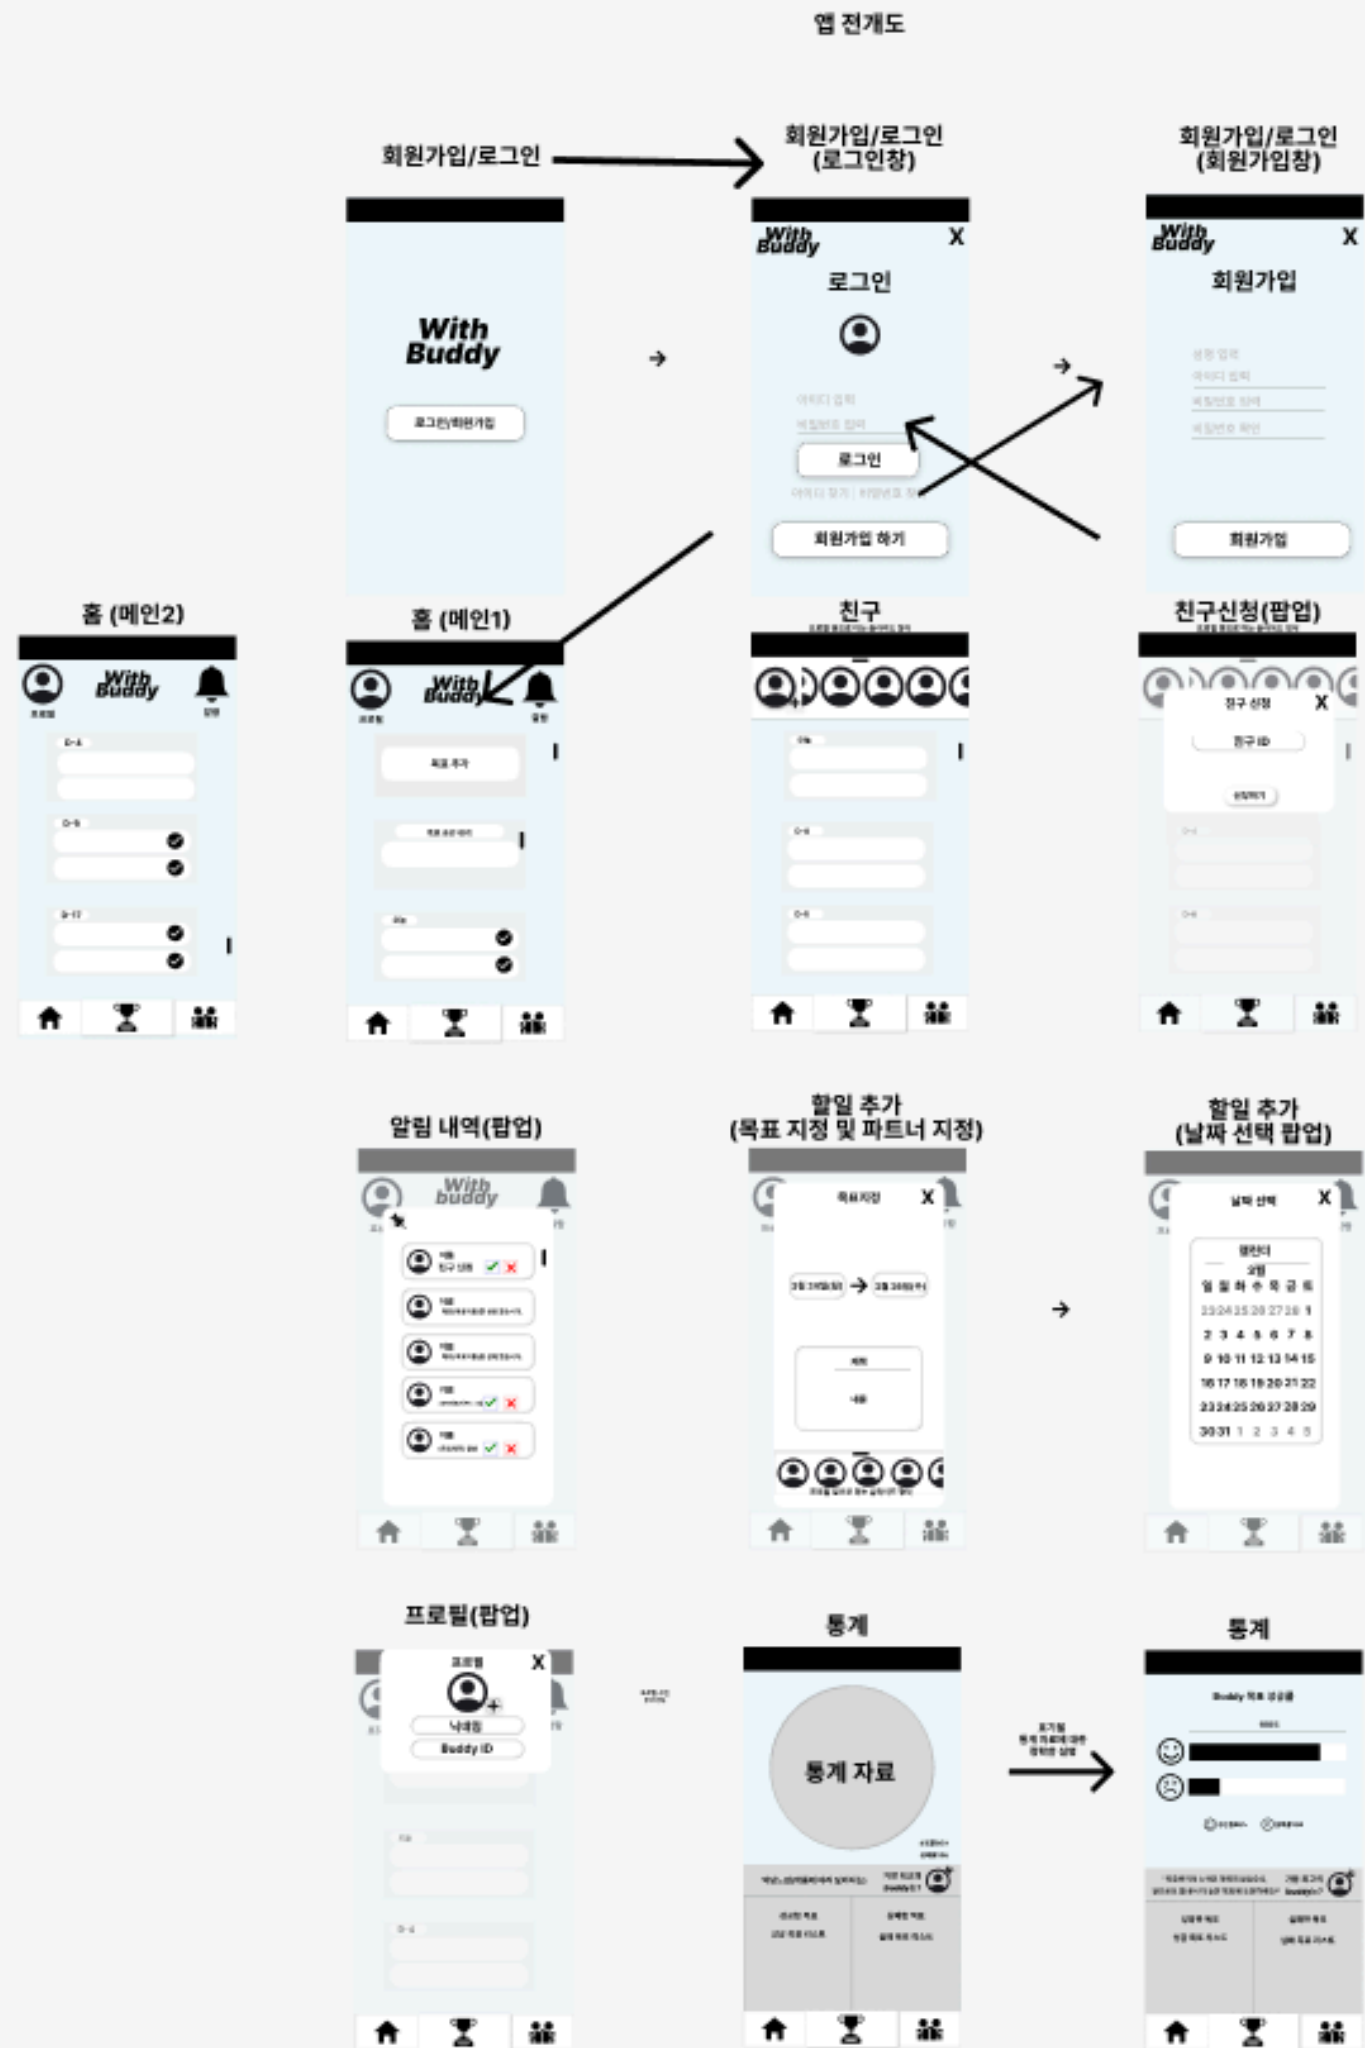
앱 전개도

회원가입/로그인

With Buddy

로그인/회원가입

회원가입/로그인 (로그인창)

With Buddy X

로그인

아이디 입력

비밀번호 입력

로그인

회원가입 하기

회원가입/로그인 (회원가입창)

With Buddy X

회원가입

성명 입력

아이디 입력

비밀번호 입력

비밀번호 확인

회원가입

홈 (메인2)

With Buddy

D-4

D-5

D-17

홈 (메인1)

With Buddy

목표 추가

친구

친구신청(팝업)

친구 신청 X

친구 ID

신청하기

알림 내역(팝업)

With buddy

할일 추가 (목표 지정 및 파트너 지정)

목표지정 X

할일 추가 (날짜 선택 팝업)

날짜 선택 X

캘린더

3월

일 월 화 수 목 금 토

23 24 25 26 27 28 1

2 3 4 5 6 7 8

9 10 11 12 13 14 15

16 17 18 19 20 21 22

23 24 25 26 27 28 29

30 31 1 2 3 4 5

프로필(팝업)

프로필 X

닉네임

Buddy ID

통계

통계 자료

통계

Buddy 목표 성공률